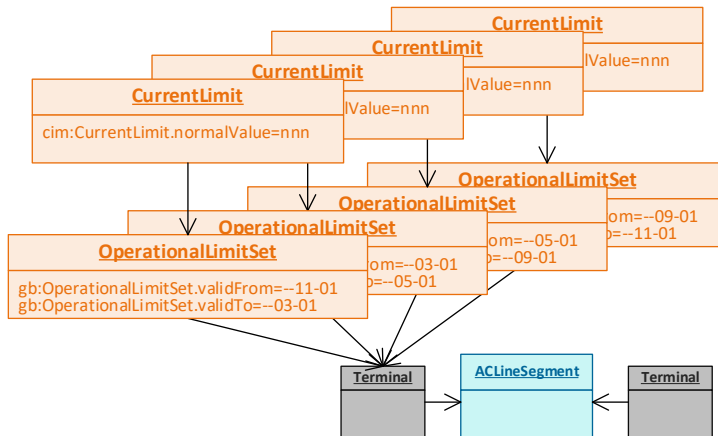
CurrentLimit
lValue=nnn

CurrentLimit
lValue=nnn

CurrentLimit
lValue=nnn

CurrentLimit
cim:CurrentLimit.normalValue=nnn

OperationalLimitSet
rom=--09-01
o=--11-01

OperationalLimitSet
rom=--05-01
o=--09-01

OperationalLimitSet
rom=--03-01
o=--05-01

OperationalLimitSet
gb:OperationalLimitSet.validFrom=--11-01
gb:OperationalLimitSet.validTo=--03-01

Terminal

ACLineSegment

Terminal